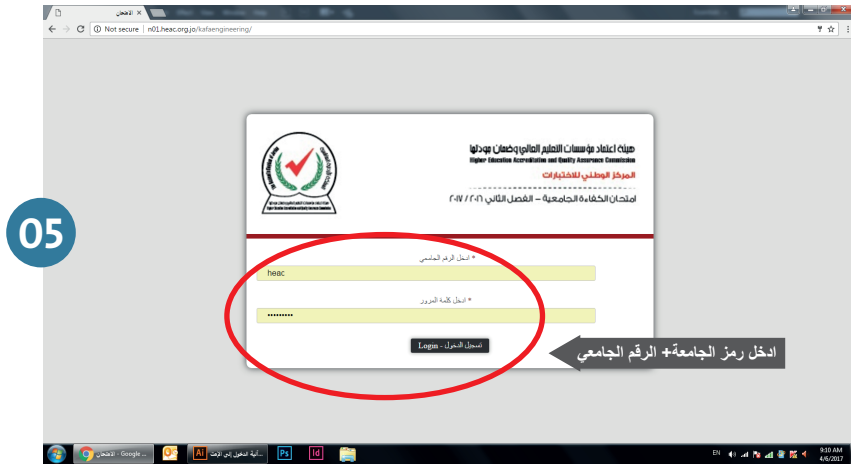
الامتحان ×

Not secure | n01.heac.org.jo/kafaengineering/

05

هيئة اعتماد مؤسسات التعليم العالي وضمان جودتها
Higher Education Accreditation and Quality Assurance Commission
المركز الوطني للاختبارات
امتحان الكفاءة الجامعية – الفصل الثاني ٢٠١٦ / ٢٠١٧

* ادخل الرقم الجامعي
heac

* ادخل كلمة المرور
••••••••••

تسجيل الدخول - Login

ادخل رمز الجامعة+ الرقم الجامعي

الامتحان - Google ...
آلية الدخول إلى الإمتحان...
Ps
Id
EN
9:10 AM
4/6/2017